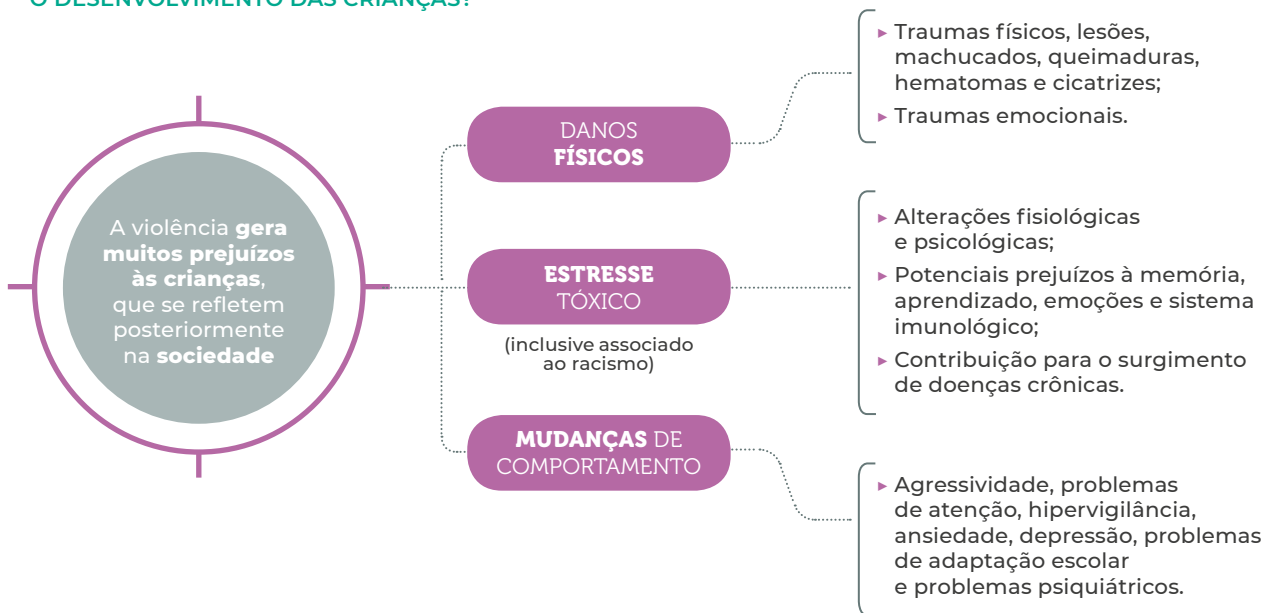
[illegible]

A violência **gera muitos prejuízos às crianças**, que se refletem posteriormente na **sociedade**

DANOS **FÍSICOS**

▸ Traumas físicos, lesões, machucados, queimaduras, hematomas e cicatrizes;
▸ Traumas emocionais.

**ESTRESSE** TÓXICO

(inclusive associado ao racismo)

▸ Alterações fisiológicas e psicológicas;
▸ Potenciais prejuízos à memória, aprendizado, emoções e sistema imunológico;
▸ Contribuição para o surgimento de doenças crônicas.

**MUDANÇAS** DE COMPORTAMENTO

▸ Agressividade, problemas de atenção, hipervigilância, ansiedade, depressão, problemas de adaptação escolar e problemas psiquiátricos.